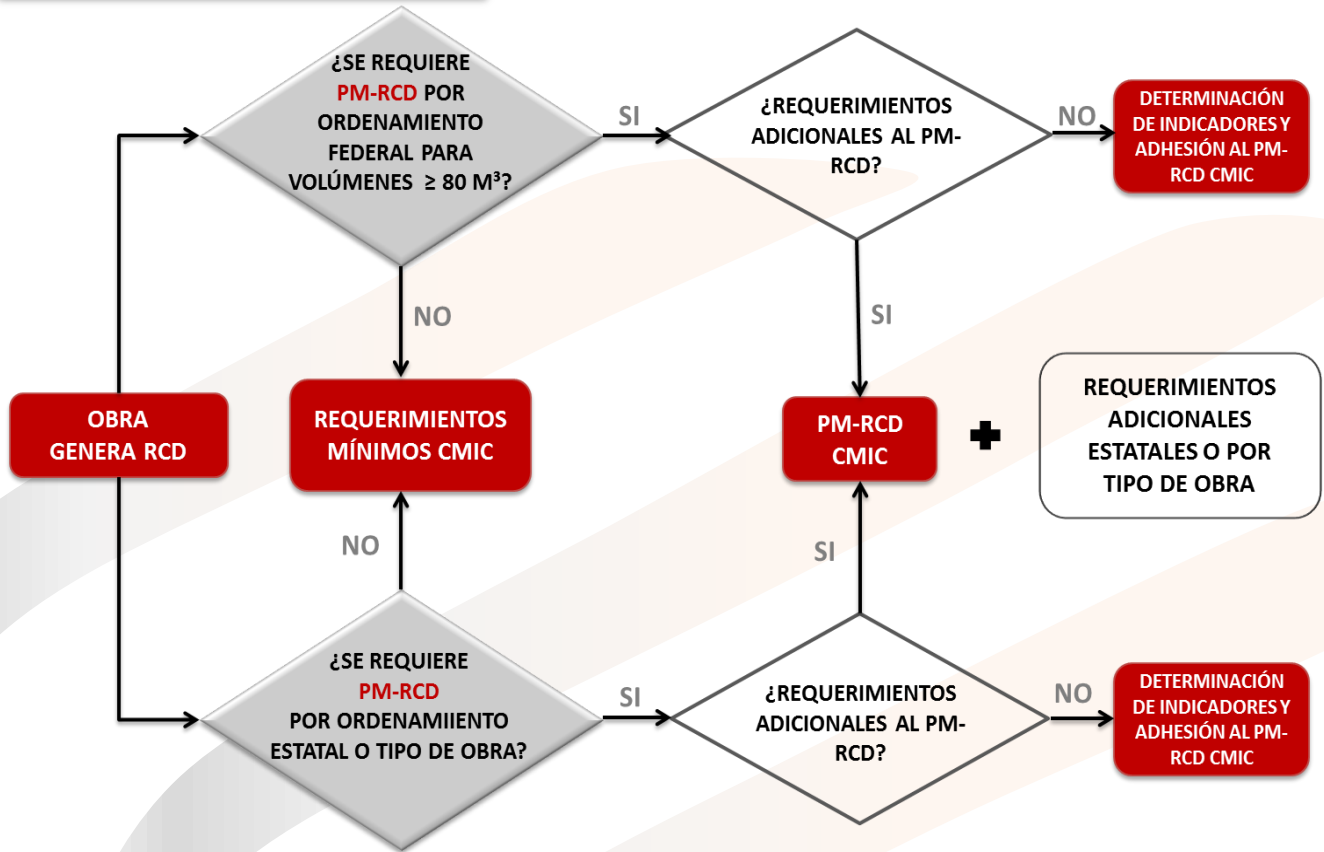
OBRA GENERA RCD

¿SE REQUIERE PM-RCD POR ORDENAMIENTO FEDERAL PARA VOLÚMENES ≥ 80 M³?

SI

¿REQUERIMIENTOS ADICIONALES AL PM-RCD?

NO

DETERMINACIÓN DE INDICADORES Y ADHESIÓN AL PM-RCD CMIC

NO

SI

REQUERIMIENTOS MÍNIMOS CMIC

PM-RCD CMIC

+

REQUERIMIENTOS ADICIONALES ESTATALES O POR TIPO DE OBRA

NO

SI

¿SE REQUIERE PM-RCD POR ORDENAMIIENTO ESTATAL O TIPO DE OBRA?

SI

¿REQUERIMIENTOS ADICIONALES AL PM-RCD?

NO

DETERMINACIÓN DE INDICADORES Y ADHESIÓN AL PM-RCD CMIC